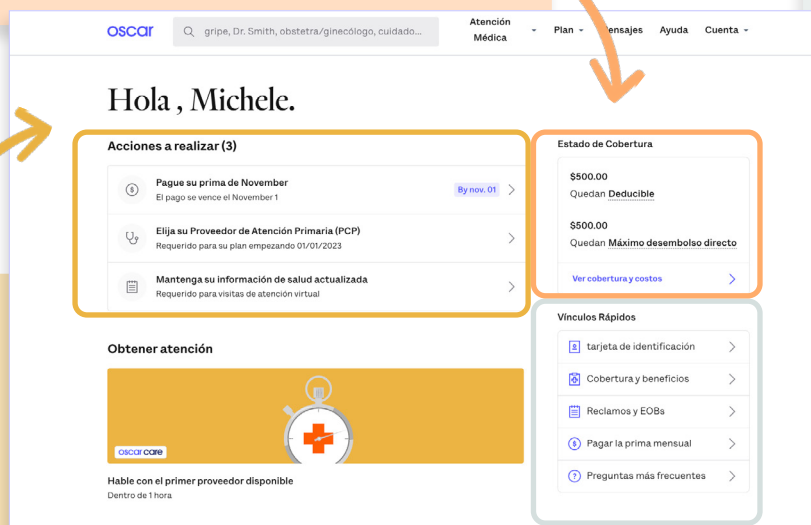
oscar

gripe, Dr. Smith, obstetra/ginecólogo, cuidado...

Atención Médica

Plan

Mensajes

Ayuda

Cuenta

Hola , Michele.

Acciones a realizar (3)

Pague su prima de November
El pago se vence el November 1

By nov. 01

Elija su Proveedor de Atención Primaria (PCP)
Requerido para su plan empezando 01/01/2023

Mantenga su información de salud actualizada
Requerido para visitas de atención virtual

Estado de Cobertura

$500.00
Quedan Deducible

$500.00
Quedan Máximo desembolso directo

Ver cobertura y costos

Obtener atención

oscar care

Hable con el primer proveedor disponible
Dentro de 1 hora

Vínculos Rápidos

tarjeta de identificación

Cobertura y beneficios

Reclamos y EOBs

Pagar la prima mensual

Preguntas más frecuentes